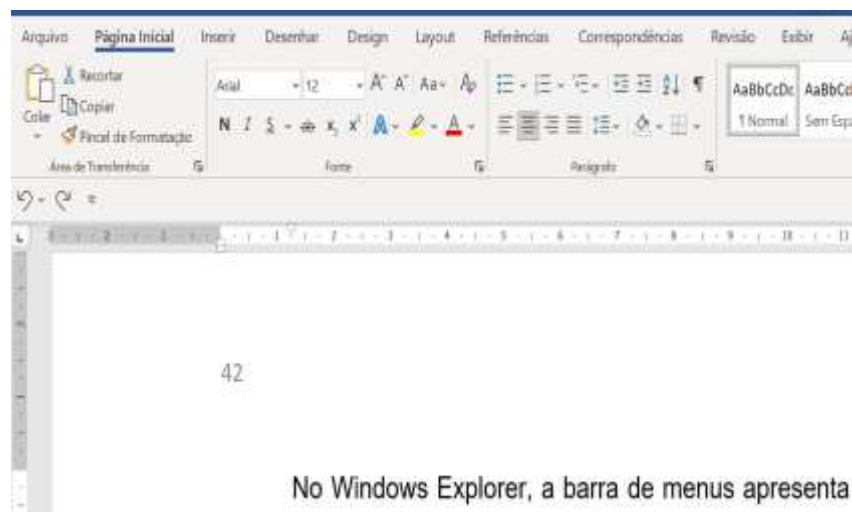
Arquivo Página Inicial Inserir Desenhar Design Layout Referências Correspondências Revisão Exibir Aj

Colar
Recortar
Copiar
Pincel de Formatação
Área de Transferência

Arial 12
A A Aa
N I S
Fonte

Parágrafo

AaBbCcDc AaBbCcI
¶ Normal Sem Esp

42

No Windows Explorer, a barra de menus apresenta